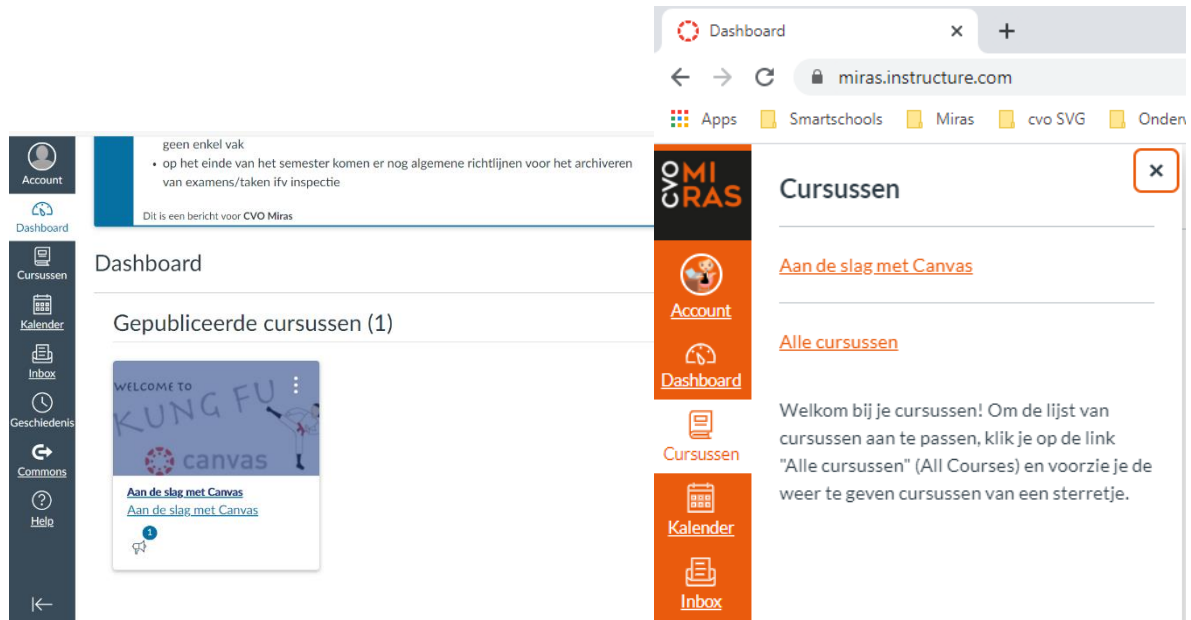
Account
Dashboard
Cursussen
Kalender
Inbox
Geschiedenis
Commons
Help

geen enkel vak
• op het einde van het semester komen er nog algemene richtlijnen voor het archiveren van examens/taken ifv inspectie

Dit is een bericht voor CVO Miras

Dashboard

Gepubliceerde cursussen (1)

WELCOME TO KUNG FU
canvas

Aan de slag met Canvas
Aan de slag met Canvas
1

Dashboard
miras.instructure.com
Apps
Smartschools
Miras
cvo SVG
Onderv

CVO MIRAS
Account
Dashboard
Cursussen
Kalender
Inbox

Cursussen

Aan de slag met Canvas

Alle cursussen

Welkom bij je cursussen! Om de lijst van cursussen aan te passen, klik je op de link "Alle cursussen" (All Courses) en voorzie je de weer te geven cursussen van een sterretje.